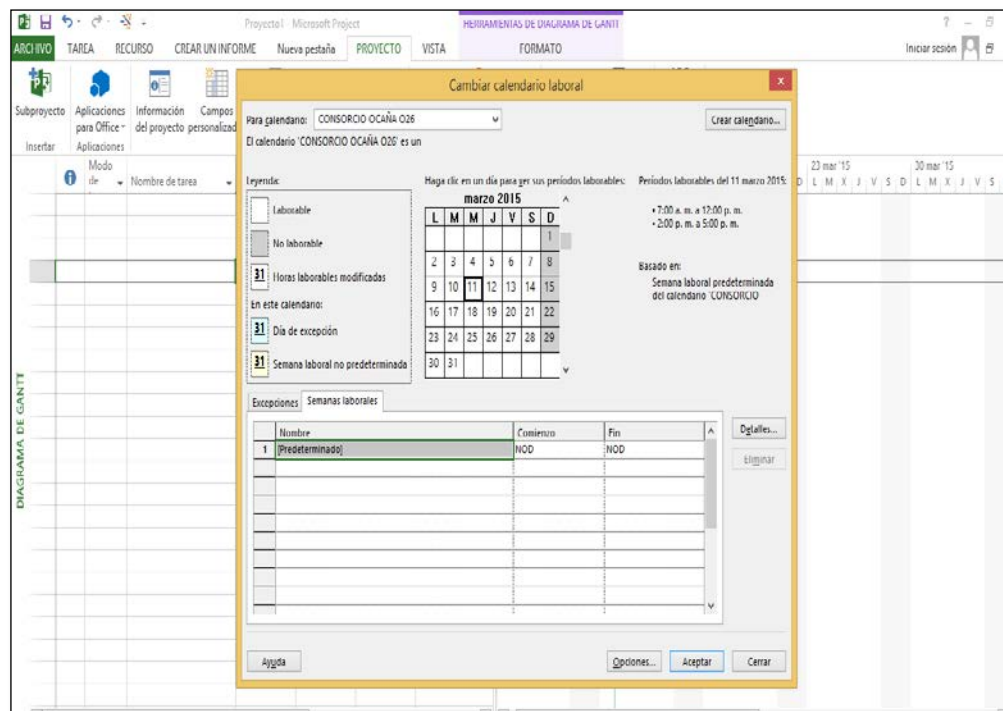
Proyecto1 - Microsoft Project
HERRAMIENTAS DE DIAGRAMA DE GANTT
ARCHIVO TAREA RECURSO CREAR UN INFORME Nueva pestaña PROYECTO VISTA FORMATO
Iniciar sesión
Subproyecto Aplicaciones para Office Información del proyecto Campos personalizad
Insertar Aplicaciones
Modo de Nombre de tarea
23 mar '15 30 mar '15
D L M X J V S D L M X J V S
DIAGRAMA DE GANTT

Cambiar calendario laboral
Para calendario: CONSORCIO OCAÑA O26
Crear calendario...
El calendario 'CONSORCIO OCAÑA O26' es un
Leyenda:
Laborable
No laborable
31 Horas laborables modificadas
En este calendario:
31 Día de excepción
31 Semana laboral no predeterminada
Haga clic en un día para ver sus períodos laborables:

marzo 2015

| L | M | M | J | V | S | D |
|---|---|---|---|---|---|---|
| | | | | | | 1 |
| 2 | 3 | 4 | 5 | 6 | 7 | 8 |
| 9 | 10 | 11 | 12 | 13 | 14 | 15 |
| 16 | 17 | 18 | 19 | 20 | 21 | 22 |
| 23 | 24 | 25 | 26 | 27 | 28 | 29 |
| 30 | 31 | | | | | |

Períodos laborables del 11 marzo 2015:
• 7:00 a. m. a 12:00 p. m.
• 2:00 p. m. a 5:00 p. m.
Basado en:
Semana laboral predeterminada del calendario 'CONSORCIO
Excepciones Semanas laborales

| | Nombre | Comienzo | Fin |
|---|---|---|---|
| 1 | [Predeterminado] | NOD | NOD |

Detalles...
Eliminar
Ayuda
Opciones... Aceptar Cerrar